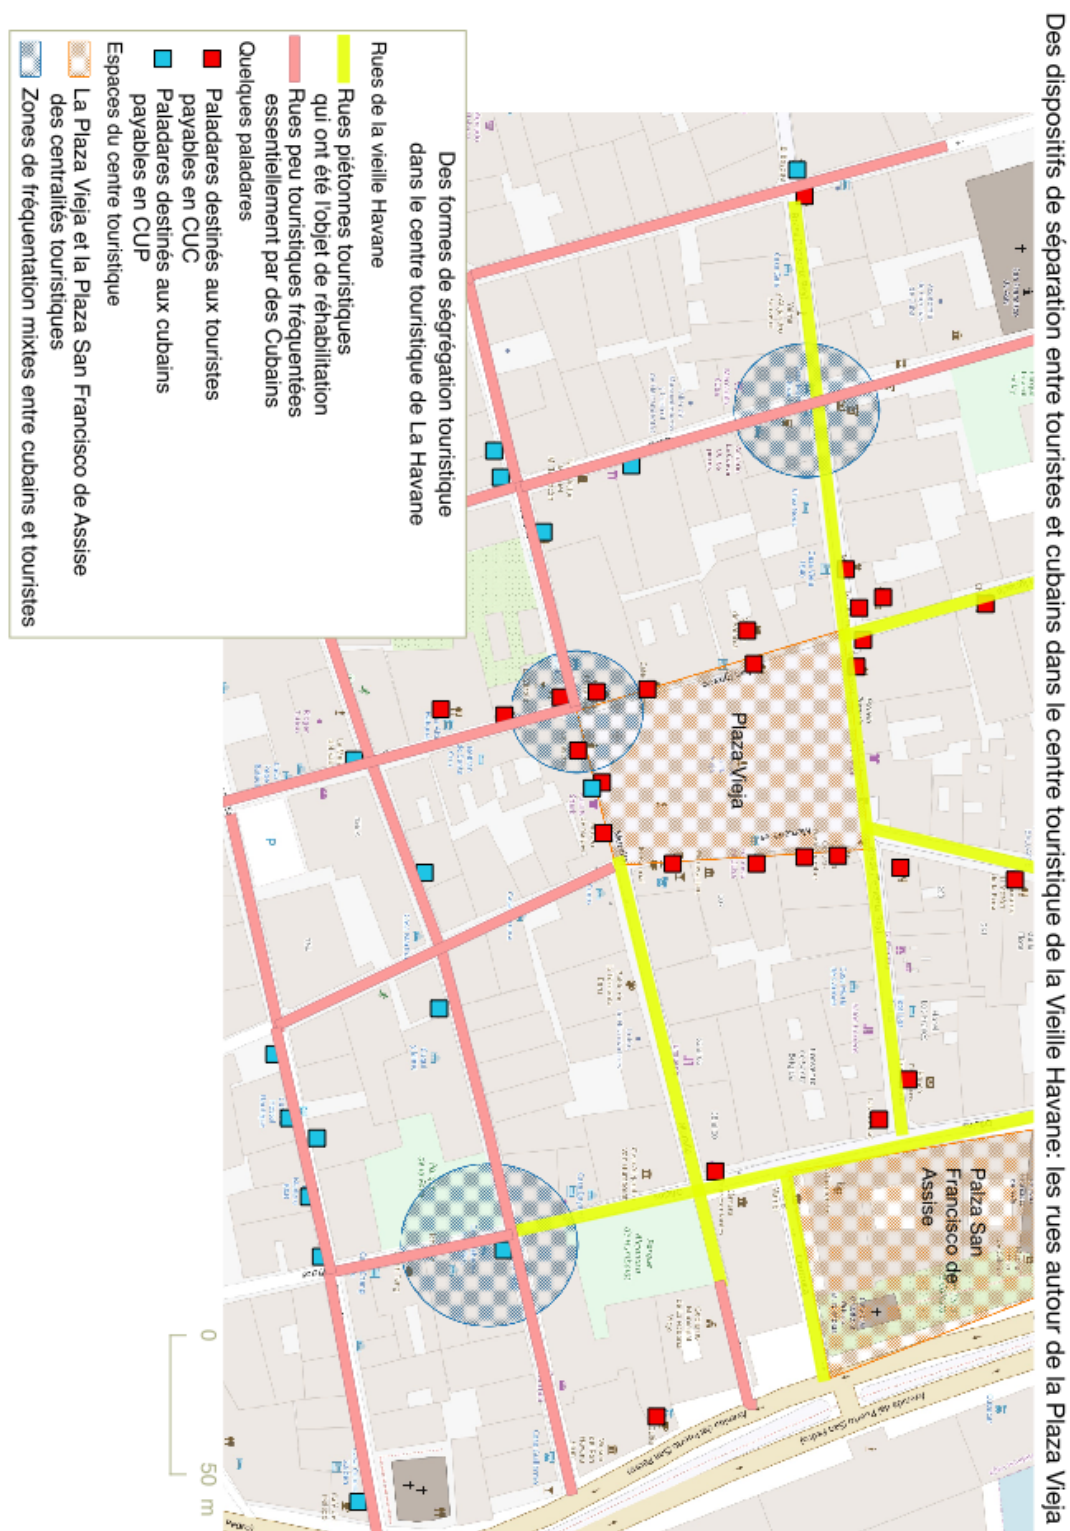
Des dispositifs de séparation entre touristes et cubains dans le centre touristique de la Vieille Havane: les rues autour de la Plaza Vieja

Des formes de ségrégation touristique dans le centre touristique de La Havane

Rues de la vieille Havane

Rues piétonnes touristiques qui ont été l'objet de réhabilitation

Rues peu touristiques fréquentées essentiellement par des Cubains

Quelques paladares

Paladares destinés aux touristes payables en CUC

Paladares destinés aux cubains payables en CUP

Espaces du centre touristique

La Plaza Vieja et la Plaza San Francisco de Assise des centralités touristiques

Zones de fréquentation mixtes entre cubains et touristes

Plaza Vieja

Palza San Francisco de Assise

0

50 m

P